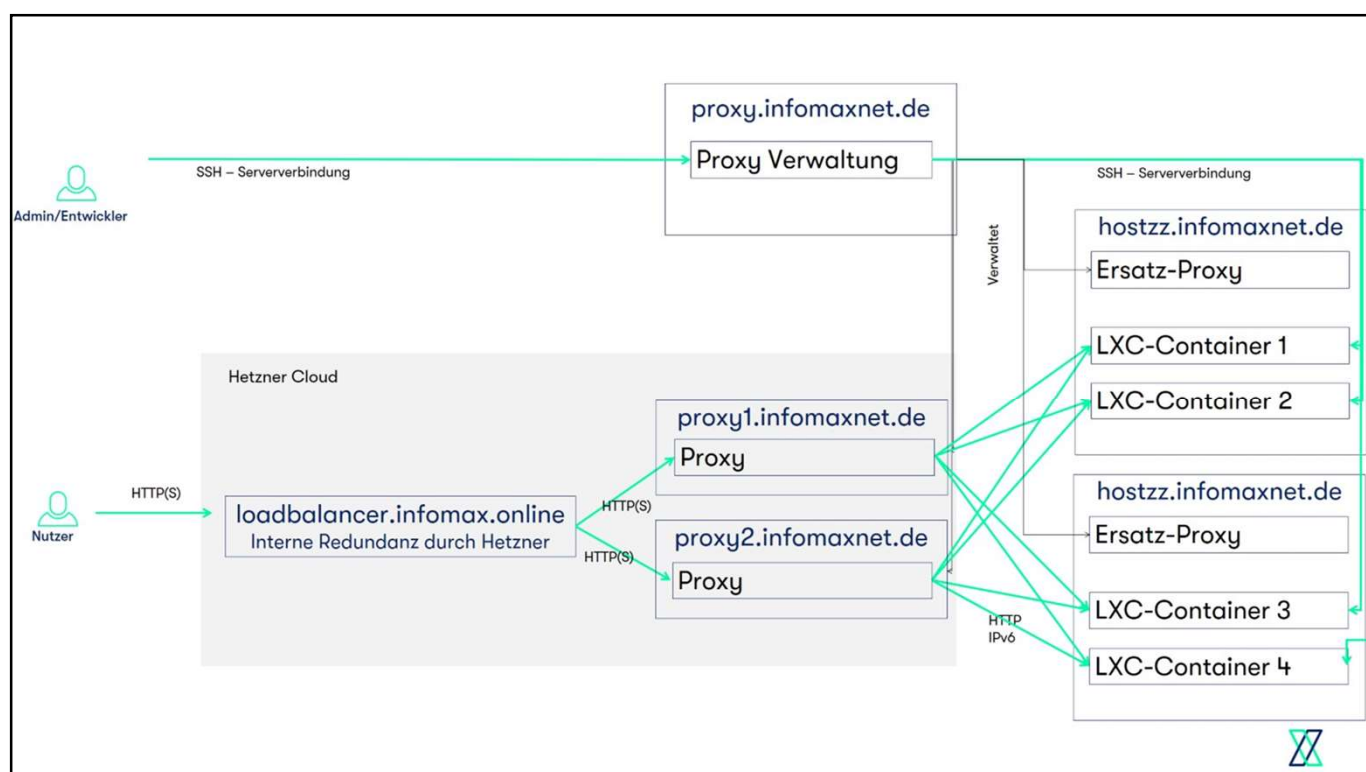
proxy.infomaxnet.de

Proxy Verwaltung

SSH – Serververbindung

Admin/Entwickler

SSH – Serververbindung

Verwaltet

hostzz.infomaxnet.de

Ersatz-Proxy

LXC-Container 1

LXC-Container 2

Hetzner Cloud

proxy1.infomaxnet.de

Proxy

HTTP(S)

Nutzer

loadbalancer.infomax.online
Interne Redundanz durch Hetzner

HTTP(S)

HTTP(S)

proxy2.infomaxnet.de

Proxy

hostzz.infomaxnet.de

Ersatz-Proxy

LXC-Container 3

HTTP
IPv6

LXC-Container 4